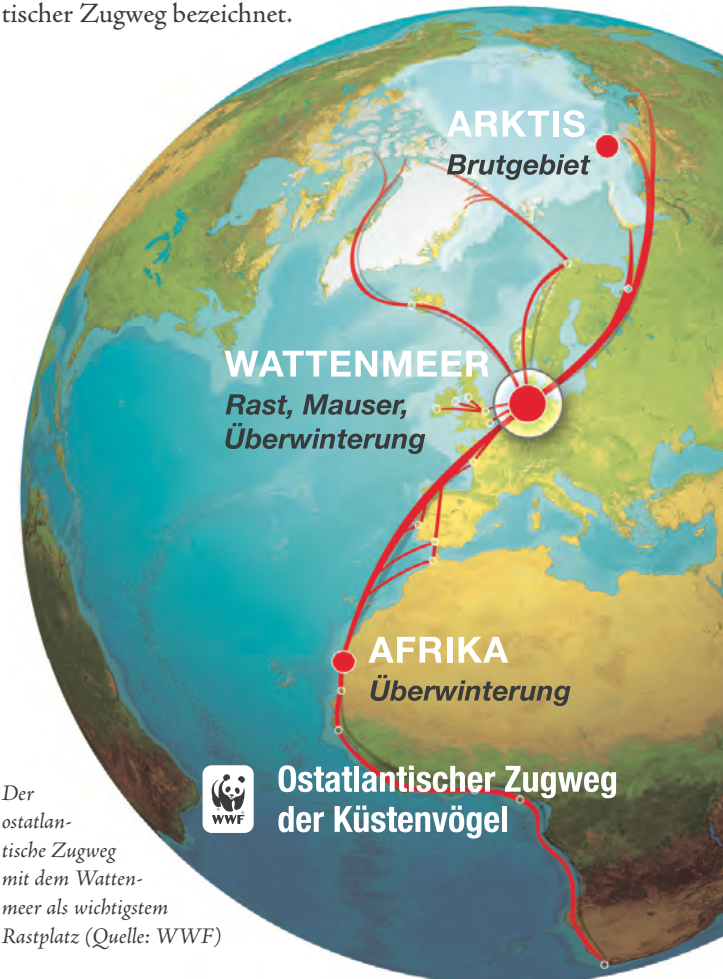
tischer Zugweg bezeichnet.

ARKTIS
Brutgebiet

WATTENMEER
Rast, Mauser, Überwinterung

AFRIKA
Überwinterung

WWF
Ostatlantischer Zugweg der Küstenvögel

Der ostatlantische Zugweg mit dem Wattenmeer als wichtigstem Rastplatz (Quelle: WWF)